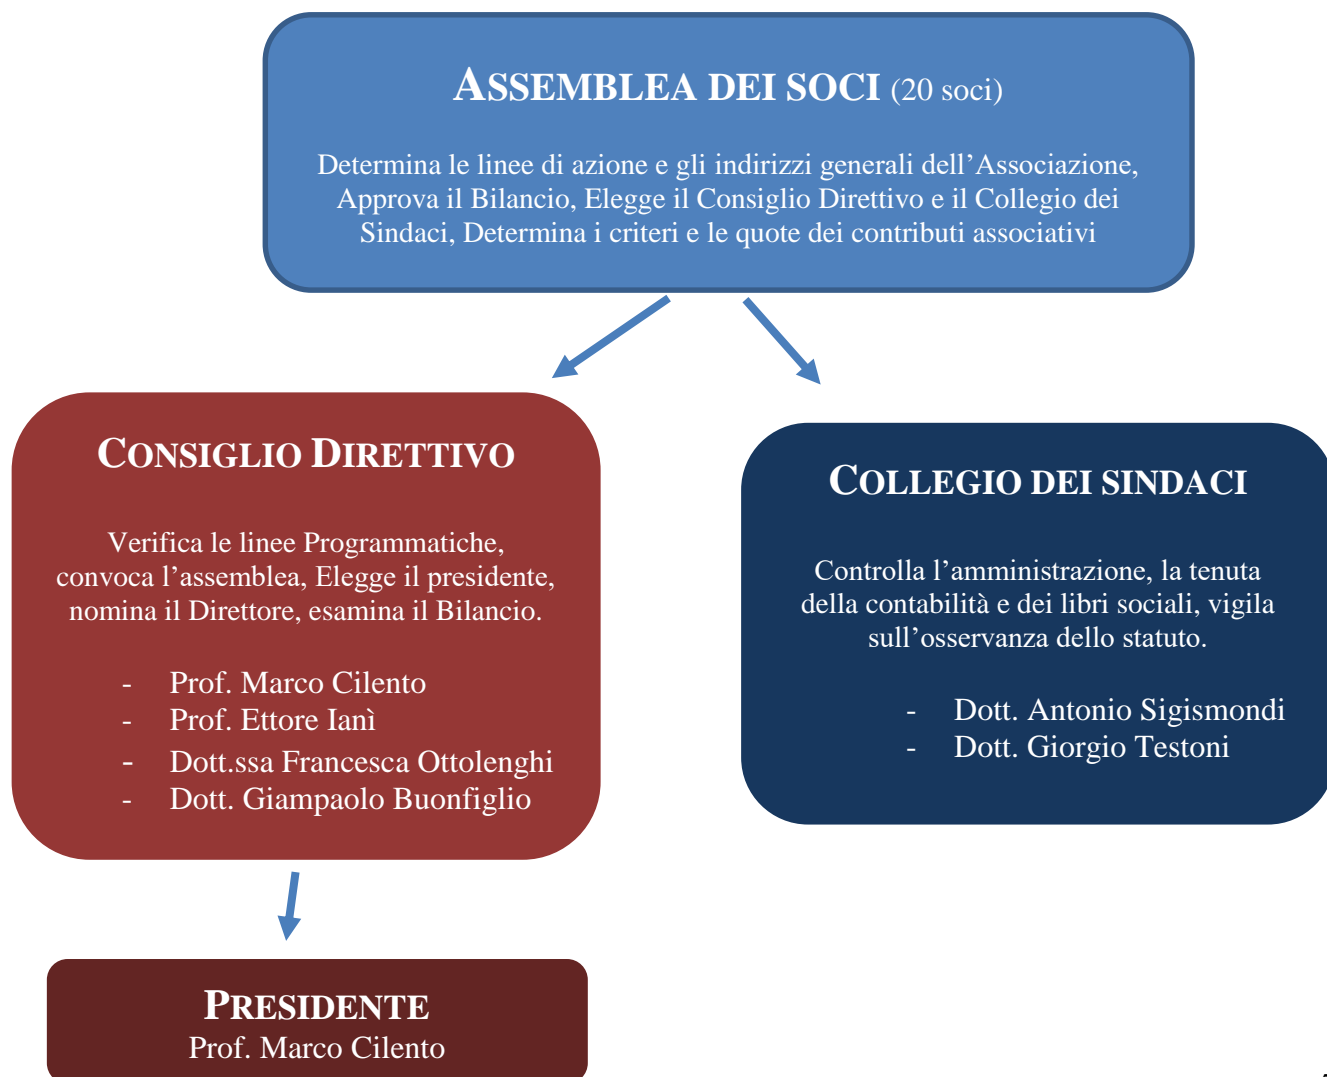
ASSEMBLEA DEI SOCI (20 soci)

Determina le linee di azione e gli indirizzi generali dell'Associazione, Approva il Bilancio, Elegge il Consiglio Direttivo e il Collegio dei Sindaci, Determina i criteri e le quote dei contributi associativi

CONSIGLIO DIRETTIVO

Verifica le linee Programmatiche, convoca l'assemblea, Elegge il presidente, nomina il Direttore, esamina il Bilancio.

- Prof. Marco Cilento
- Prof. Ettore Ianì
- Dott.ssa Francesca Ottolenghi
- Dott. Giampaolo Buonfiglio

COLLEGIO DEI SINDACI

Controlla l'amministrazione, la tenuta della contabilità e dei libri sociali, vigila sull'osservanza dello statuto.

- Dott. Antonio Sigismondi
- Dott. Giorgio Testoni

PRESIDENTE
Prof. Marco Cilento